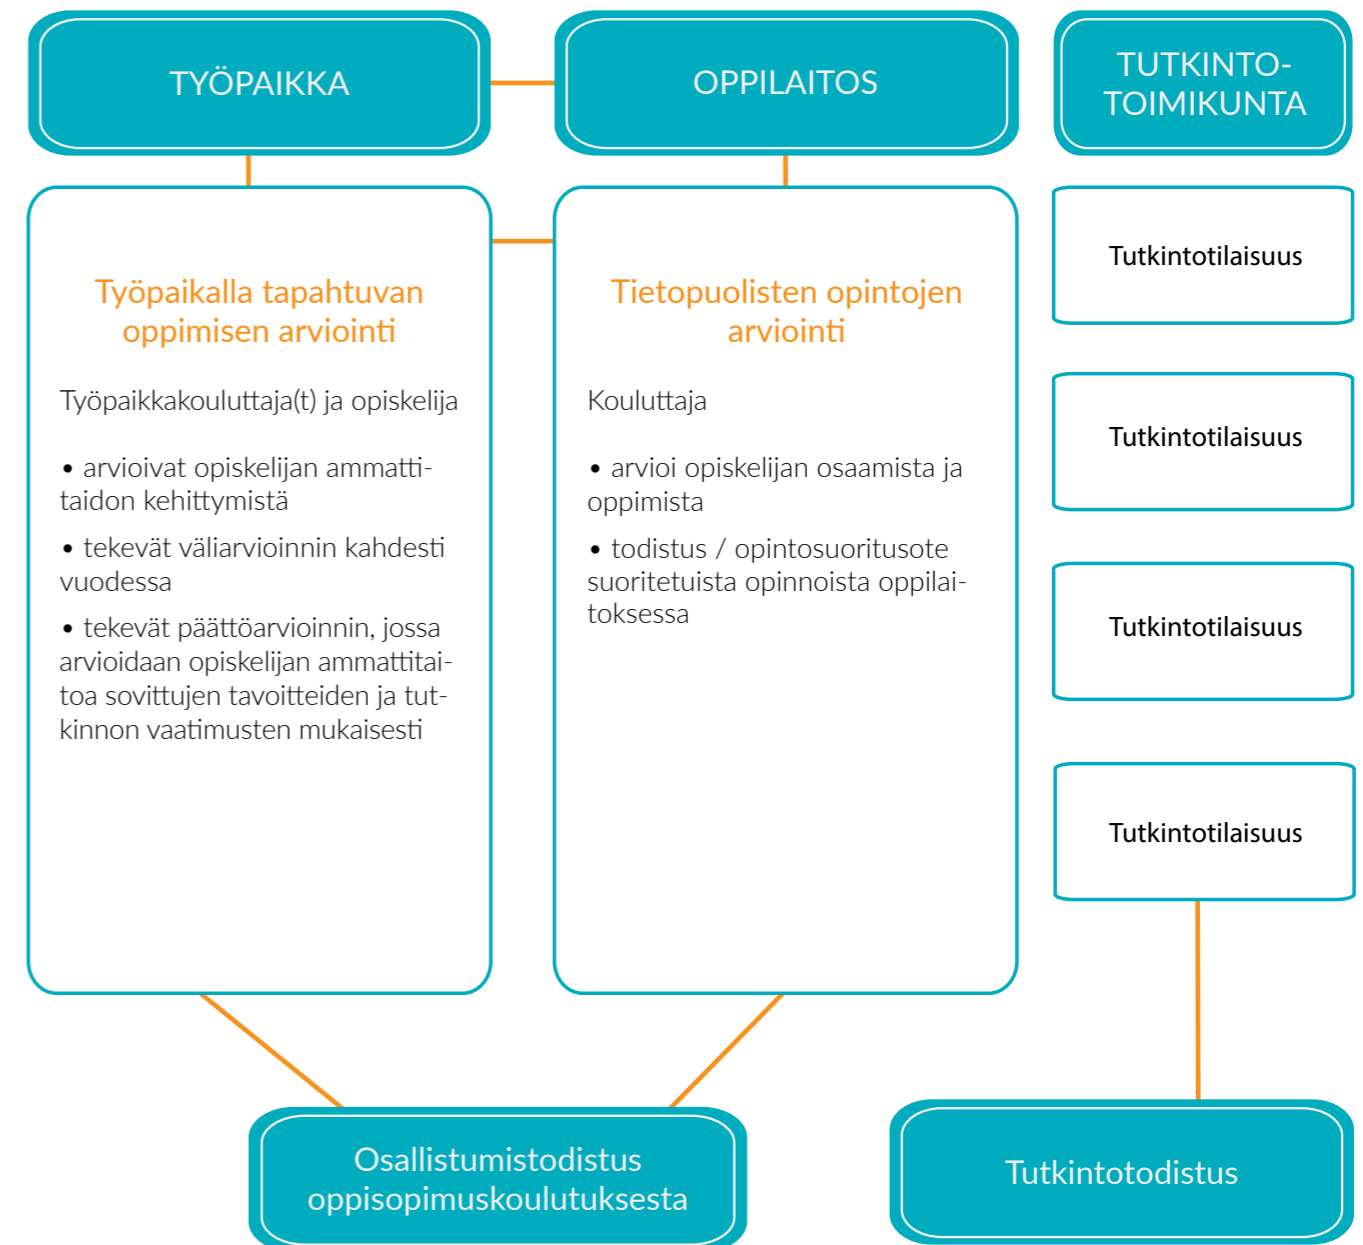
TYÖPAIKKA

OPPILAITOS

TUTKINTO-TOIMIKUNTA

Työpaikalla tapahtuvan oppimisen arviointi

Työpaikkakouluttaja(t) ja opiskelija

• arvioivat opiskelijan ammattitaidon kehittymistä

• tekevät väliarvioinnin kahdesti vuodessa

• tekevät päättöarvioinnin, jossa arvioidaan opiskelijan ammattitaitoa sovittujen tavoitteiden ja tutkinnon vaatimusten mukaisesti

Tietopuolisten opintojen arviointi

Kouluttaja

• arvioi opiskelijan osaamista ja oppimista

• todistus / opintosuoritusote suoritetuista opinnoista oppilaitoksessa

Tutkintotilaisuus

Tutkintotilaisuus

Tutkintotilaisuus

Tutkintotilaisuus

Osallistumistodistus oppisopimuskoulutuksesta

Tutkintotodistus